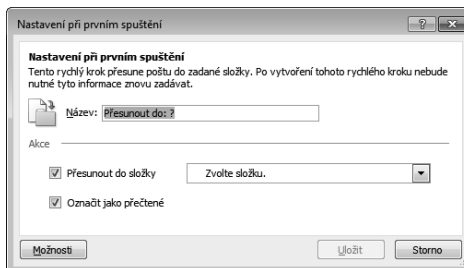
Nastavení při prvním spuštění

?

Nastavení při prvním spuštění

Tento rychlý krok přesune poštu do zadané složky. Po vytvoření tohoto rychlého kroku nebude nutné tyto informace znovu zadávat.

Název: Přesunout do: ?

Akce

Přesunout do složky

Zvolte složku.

Označit jako přečtené

Možnosti

Uložit

Storno